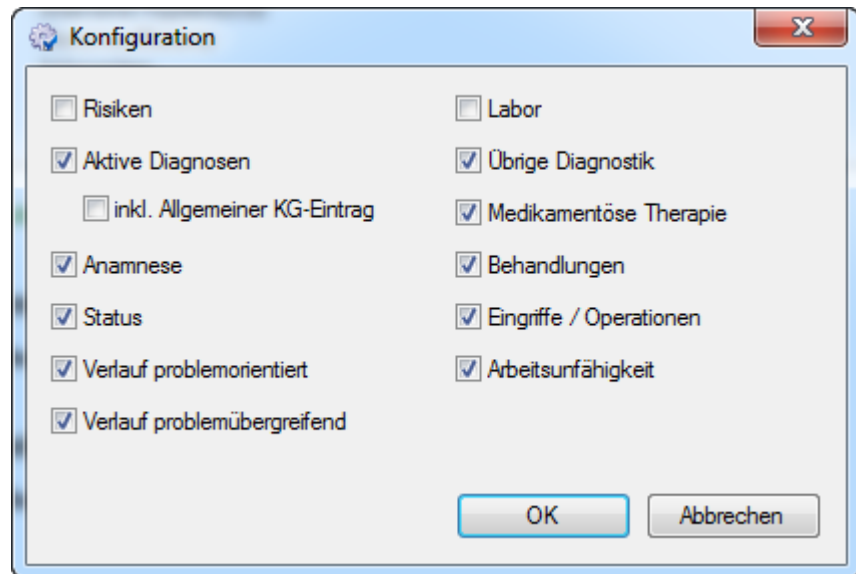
Konfiguration

Risiken

Aktive Diagnosen

inkl. Allgemeiner KG-Eintrag

Anamnese

Status

Verlauf problemorientiert

Verlauf problemübergreifend

Labor

Übrige Diagnostik

Medikamentöse Therapie

Behandlungen

Eingriffe / Operationen

Arbeitsunfähigkeit

OK

Abbrechen